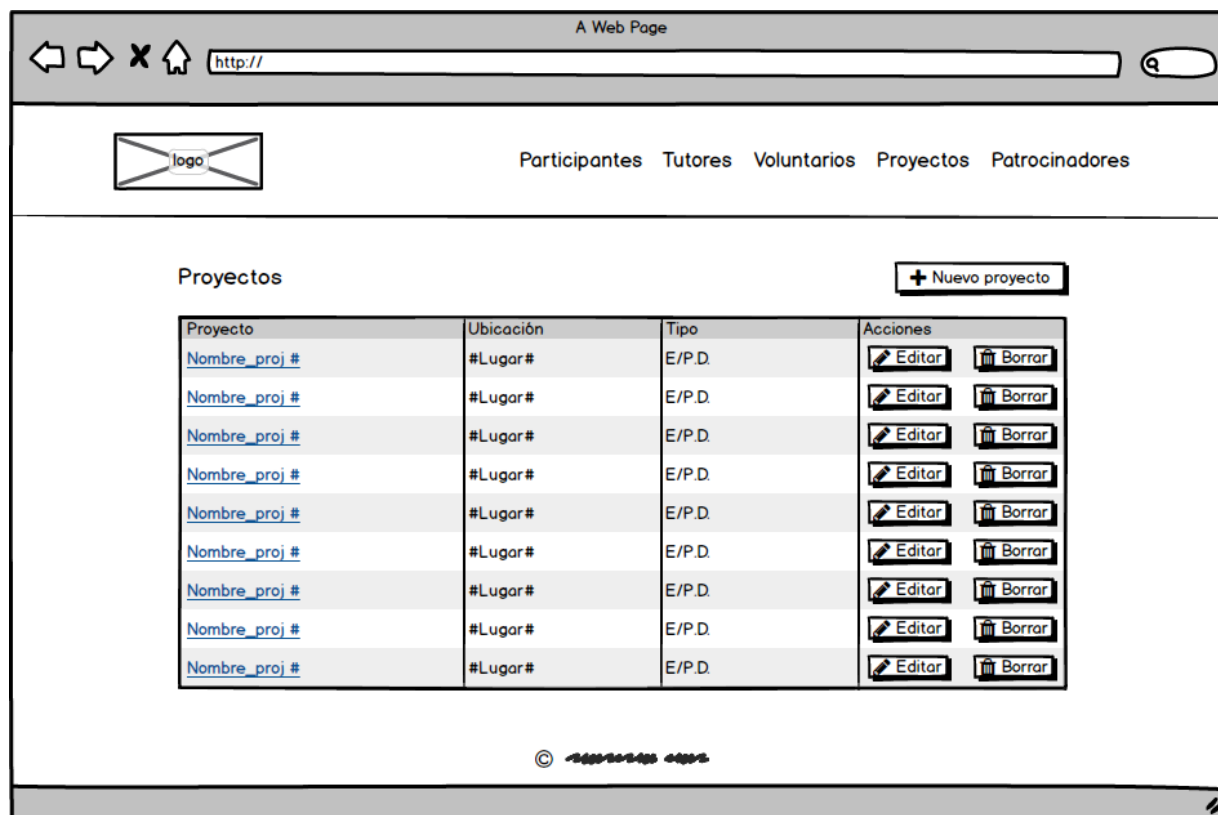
A Web Page

http://

logo

Participantes Tutores Voluntarios Proyectos Patrocinadores

Proyectos

Nuevo proyecto

| Proyecto | Ubicación | Tipo | Acciones |
|---|---|---|---|
| Nombre_proj # | #Lugar# | E/P.D. | Editar Borrar |
| Nombre_proj # | #Lugar# | E/P.D. | Editar Borrar |
| Nombre_proj # | #Lugar# | E/P.D. | Editar Borrar |
| Nombre_proj # | #Lugar# | E/P.D. | Editar Borrar |
| Nombre_proj # | #Lugar# | E/P.D. | Editar Borrar |
| Nombre_proj # | #Lugar# | E/P.D. | Editar Borrar |
| Nombre_proj # | #Lugar# | E/P.D. | Editar Borrar |
| Nombre_proj # | #Lugar# | E/P.D. | Editar Borrar |
| Nombre_proj # | #Lugar# | E/P.D. | Editar Borrar |

© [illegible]